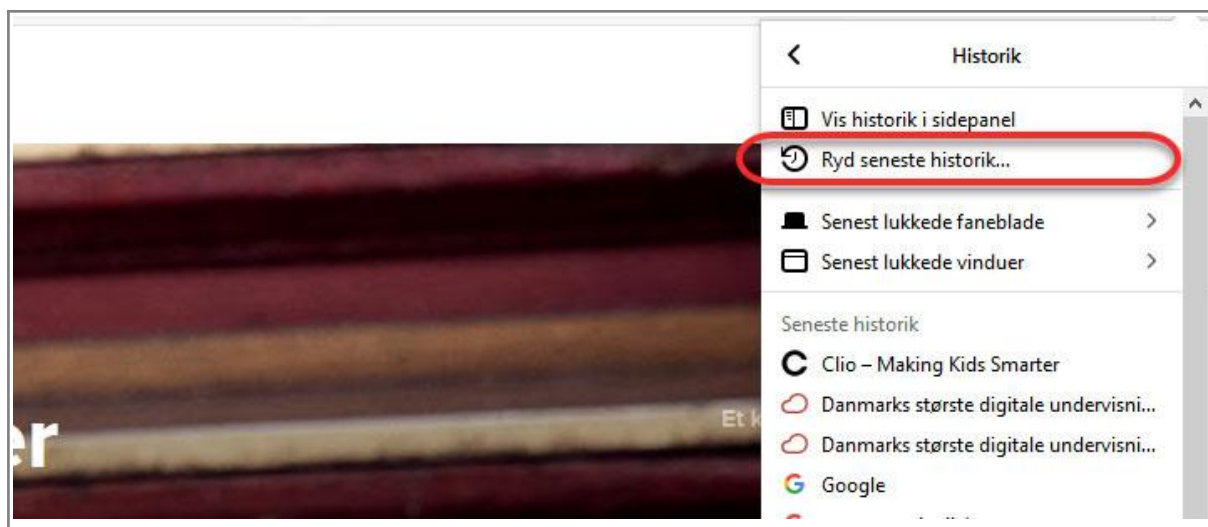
Historik

Vis historik i sidepanel

Ryd seneste historik...

Senest lukkede faneblade

Senest lukkede vinduer

Seneste historik

Clio – Making Kids Smarter

Danmarks største digitale undervisni...

Danmarks største digitale undervisni...

Google

er

Et k